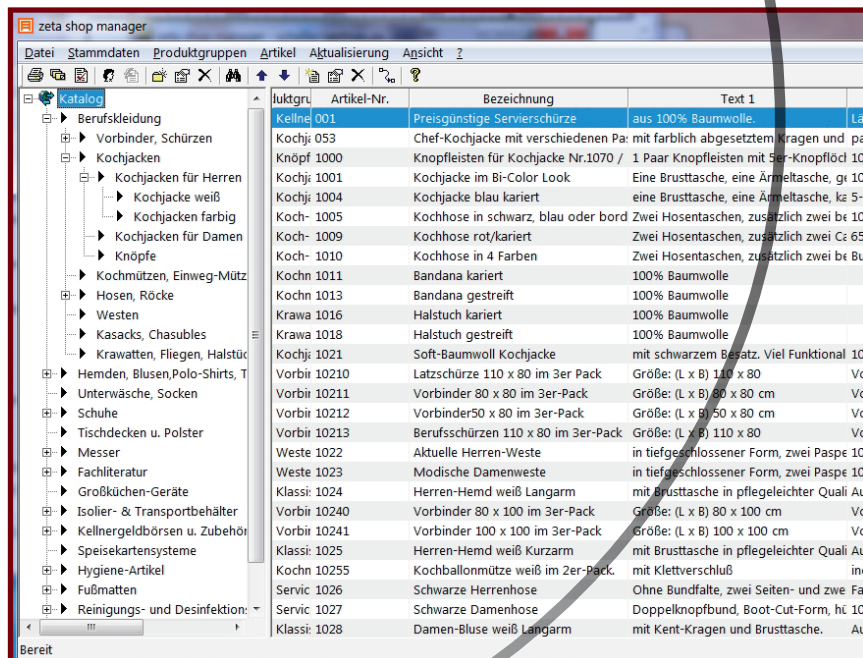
zeta shop manager

Datei Stammdaten Produktgruppen Artikel Aktualisierung Ansicht ?

Katalog
Berufskleidung
Vorbinder, Schürzen
Kochjacken
Kochjacken für Herren
Kochjacke weiß
Kochjacken farbig
Kochjacken für Damen
Knöpfe
Kochmützen, Einweg-Mütz
Hosen, Röcke
Westen
Kasacks, Chasubles
Krawatten, Fliegen, Halstüc
Hemden, Blusen,Polo-Shirts, T
Unterwäsche, Socken
Schuhe
Tischdecken u. Polster
Messer
Fachliteratur
Großküchen-Geräte
Isolier- & Transportbehälter
Kellnergeldbörsen u. Zubehör
Speisekartensysteme
Hygiene-Artikel
Fußmatten
Reinigungs- und Desinfektion

| duktgru | Artikel-Nr. | Bezeichnung | Text 1 | |
|---|---|---|---|---|
| Kellne | 001 | Preisgünstige Servierschürze | aus 100% Baumwolle. | Lä |
| Kochja | 053 | Chef-Kochjacke mit verschiedenen Pa | mit farblich abgesetztem Kragen und | pa |
| Knöpf | 1000 | Knopfleisten für Kochjacke Nr.1070 / | 1 Paar Knopfleisten mit 5er-Knopflöch | 10 |
| Kochja | 1001 | Kochjacke im Bi-Color Look | Eine Brusttasche, eine Ärmeltasche, ge | 10 |
| Kochja | 1004 | Kochjacke blau kariert | eine Brusttasche, eine Ärmeltasche, ka | 5- |
| Koch- | 1005 | Kochhose in schwarz, blau oder bord | Zwei Hosentaschen, zusätzlich zwei be | 10 |
| Koch- | 1009 | Kochhose rot/kariert | Zwei Hosentaschen, zusätzlich zwei Ca | 65 |
| Koch- | 1010 | Kochhose in 4 Farben | Zwei Hosentaschen, zusätzlich zwei be | Bu |
| Kochn | 1011 | Bandana kariert | 100% Baumwolle | |
| Kochn | 1013 | Bandana gestreift | 100% Baumwolle | |
| Krawa | 1016 | Halstuch kariert | 100% Baumwolle | |
| Krawa | 1018 | Halstuch gestreift | 100% Baumwolle | |
| Kochja | 1021 | Soft-Baumwoll Kochjacke | mit schwarzem Besatz. Viel Funktional | 10 |
| Vorbin | 10210 | Latzschürze 110 x 80 im 3er Pack | Größe: (L x B) 110 x 80 | Vo |
| Vorbin | 10211 | Vorbinder 80 x 80 im 3er-Pack | Größe: (L x B) 80 x 80 cm | Vo |
| Vorbin | 10212 | Vorbinder50 x 80 im 3er-Pack | Größe: (L x B) 50 x 80 cm | Vo |
| Vorbin | 10213 | Berufsschürzen 110 x 80 im 3er-Pack | Größe: (L x B) 110 x 80 | Vo |
| Weste | 1022 | Aktuelle Herren-Weste | in tiefgeschlossener Form, zwei Paspe | 10 |
| Weste | 1023 | Modische Damenweste | in tiefgeschlossener Form, zwei Paspe | 10 |
| Klassi | 1024 | Herren-Hemd weiß Langarm | mit Brusttasche in pflegeleichter Quali | Au |
| Vorbin | 10240 | Vorbinder 80 x 100 im 3er-Pack | Größe: (L x B) 80 x 100 cm | Vo |
| Vorbin | 10241 | Vorbinder 100 x 100 im 3er-Pack | Größe: (L x B) 100 x 100 cm | Vo |
| Klassi | 1025 | Herren-Hemd weiß Kurzarm | mit Brusttasche in pflegeleichter Quali | Au |
| Kochn | 10255 | Kochballonmütze weiß im 2er-Pack. | mit Klettverschluß | in |
| Servic | 1026 | Schwarze Herrenhose | Ohne Bundfalte, zwei Seiten- und zwe | Fa |
| Servic | 1027 | Schwarze Damenhose | Doppelknopfbund, Boot-Cut-Form, hü | 10 |
| Klassi | 1028 | Damen-Bluse weiß Langarm | mit Kent-Kragen und Brusttasche. | Au |

Bereit